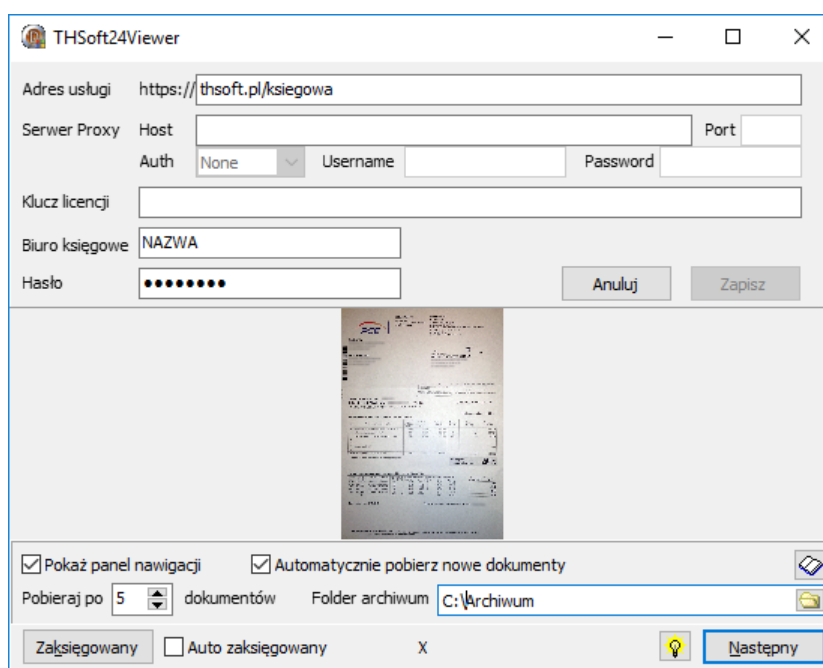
THSoft24Viewer

Adres usługi https:// thsoft.pl/ksiegowa

Serwer Proxy Host Port

Auth None Username Password

Klucz licencji

Biuro księgowe NAZWA

Hasło ••••••••

Anuluj Zapisz

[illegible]

Pokaż panel nawigacji Automatycznie pobierz nowe dokumenty

Pobieraj po 5 dokumentów Folder archiwum C:\Archiwum

Zaksięgowany Auto zaksięgowany X Następny